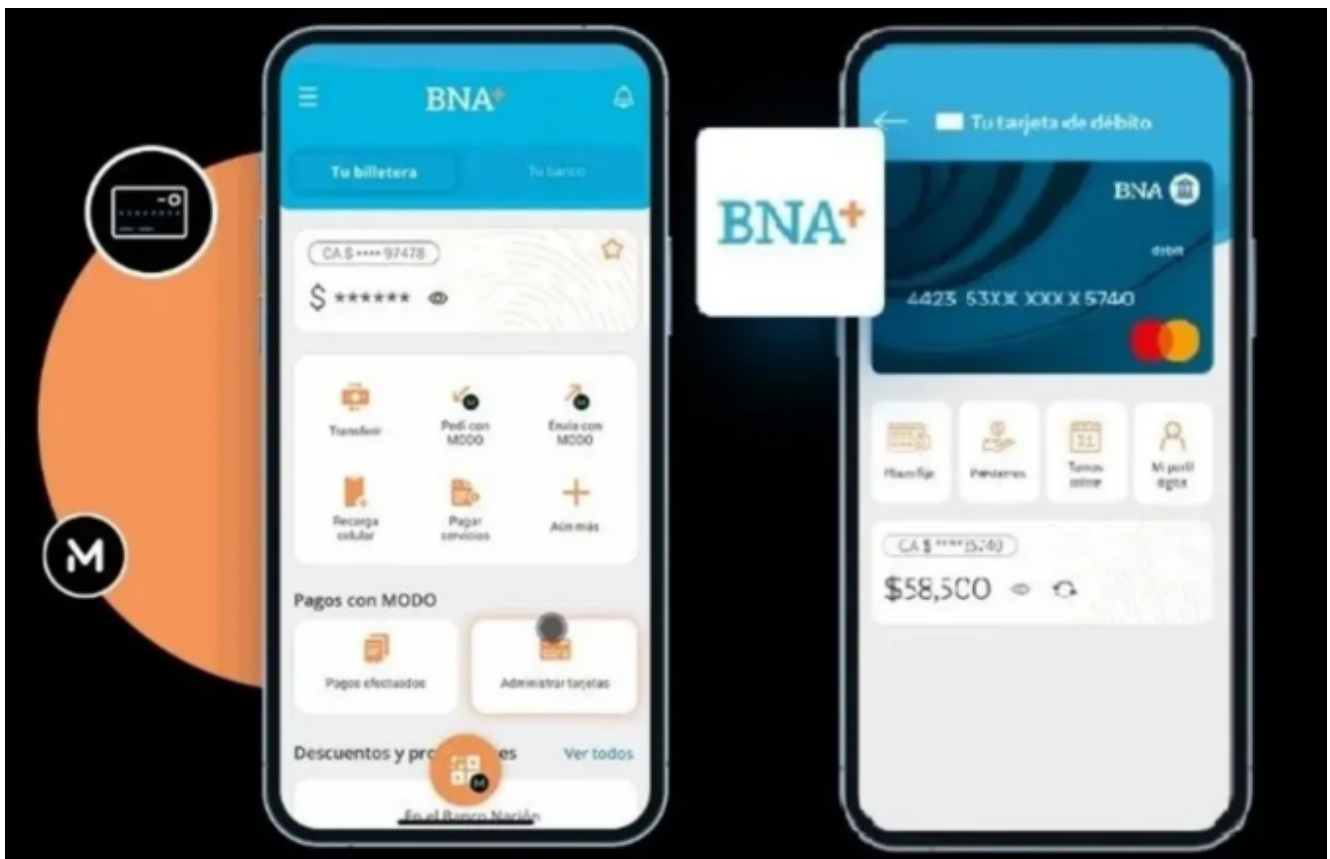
BNA+

Tu billetera

Tu banco

CA $ •••• 97478

$ ******

Transferir

Pedí con MODO

Envía con MODO

Recarga celular

Pagar servicios

Aún más

Pagos con MODO

Pagos efectuados

Administrar tarjetas

Descuentos y pro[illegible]es

Ver todos

En el Banco Nación

BNA+

Tu tarjeta de débito

BNA

debit

4423 53XX XXXX 5740

Plazo fijo

Préstamos

Turnos online

Mi perfil digital

CA $ ****5740

$58,500